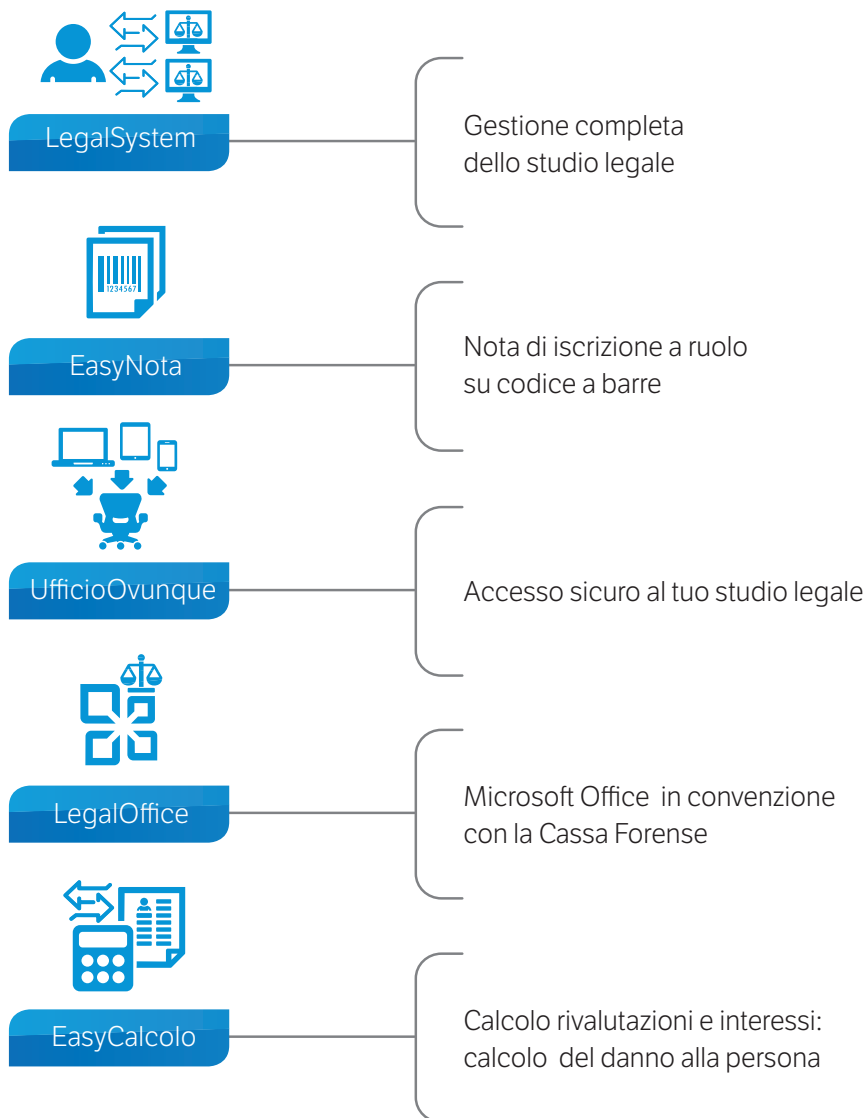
LegalSystem

Gestione completa
dello studio legale

1234567

EasyNota

Nota di iscrizione a ruolo
su codice a barre

UfficioOvunque

Accesso sicuro al tuo studio legale

LegalOffice

Microsoft Office  in convenzione
con la Cassa Forense

EasyCalcolo

Calcolo rivalutazioni e interessi:
calcolo  del danno alla persona